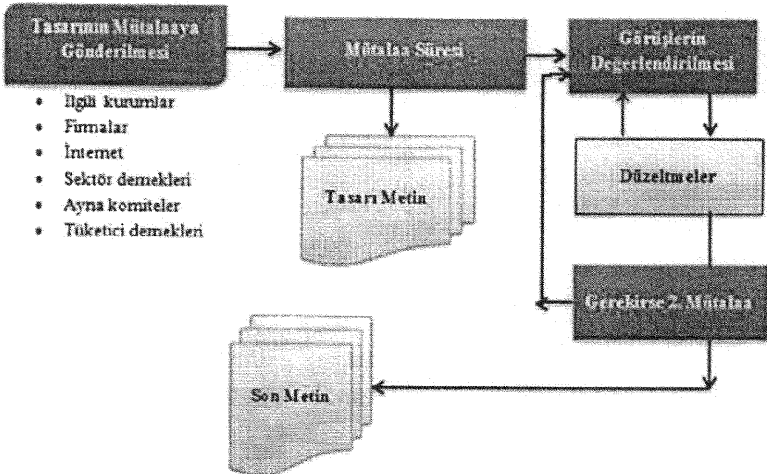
Tasarının Mütalaaya Gönderilmesi

• İlgili kurumlar
• Firmalar
• İnternet
• Sektör dernekleri
• Ayna komiteler
• Tüketici dernekleri

Mütalaa Süresi

Tasarı Metin

Görüşlerin Değerlendirilmesi

Düzeltmeler

Gerekirse 2. Mütalaa

Son Metin